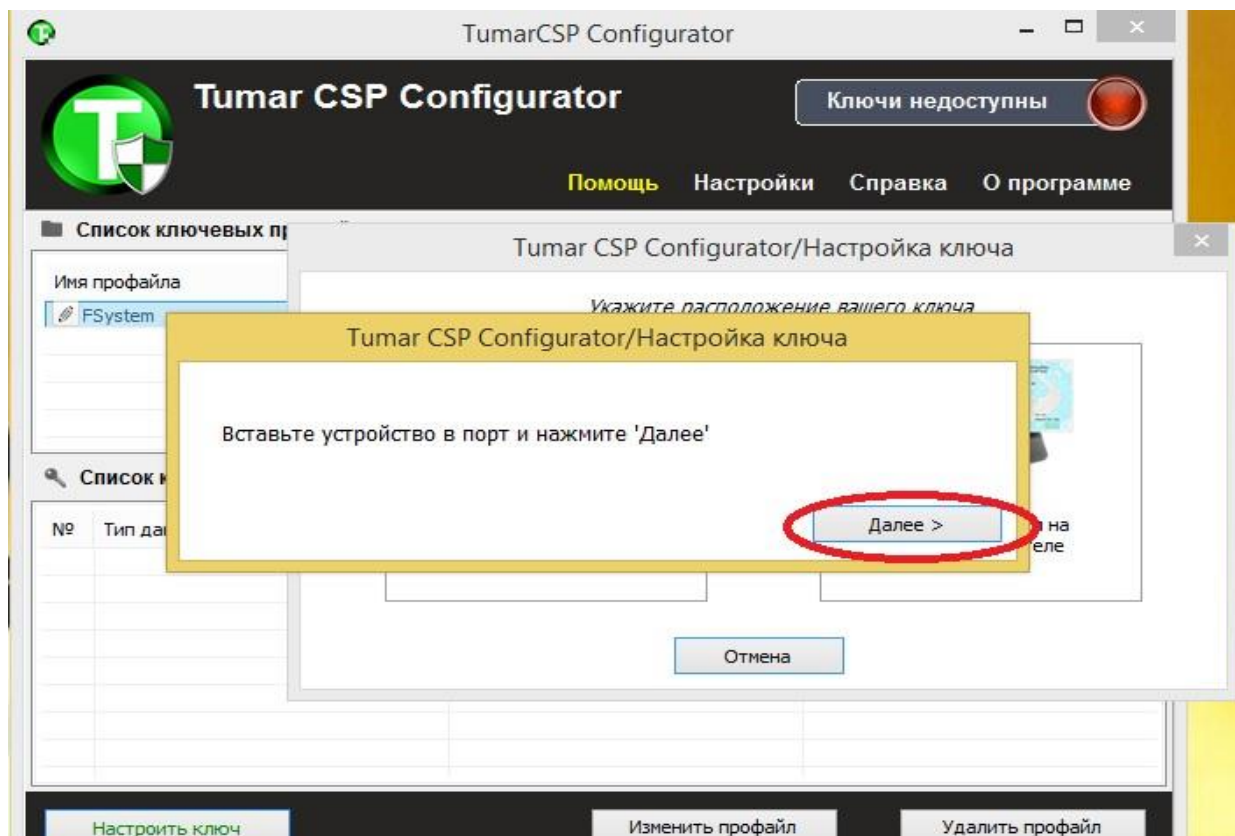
TumarCSP Configurator

Tumar CSP Configurator

Ключи недоступны

Помощь Настройки Справка О программе

Список ключевых пр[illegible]

Имя профайла

FSystem

Список к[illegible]

№ Тип да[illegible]

Tumar CSP Configurator/Настройка ключа

Укажите расположение вашего ключа

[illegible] на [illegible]еле

Отмена

Tumar CSP Configurator/Настройка ключа

Вставьте устройство в порт и нажмите 'Далее'

Далее >

Настроить ключ

Изменить профайл

Удалить профайл